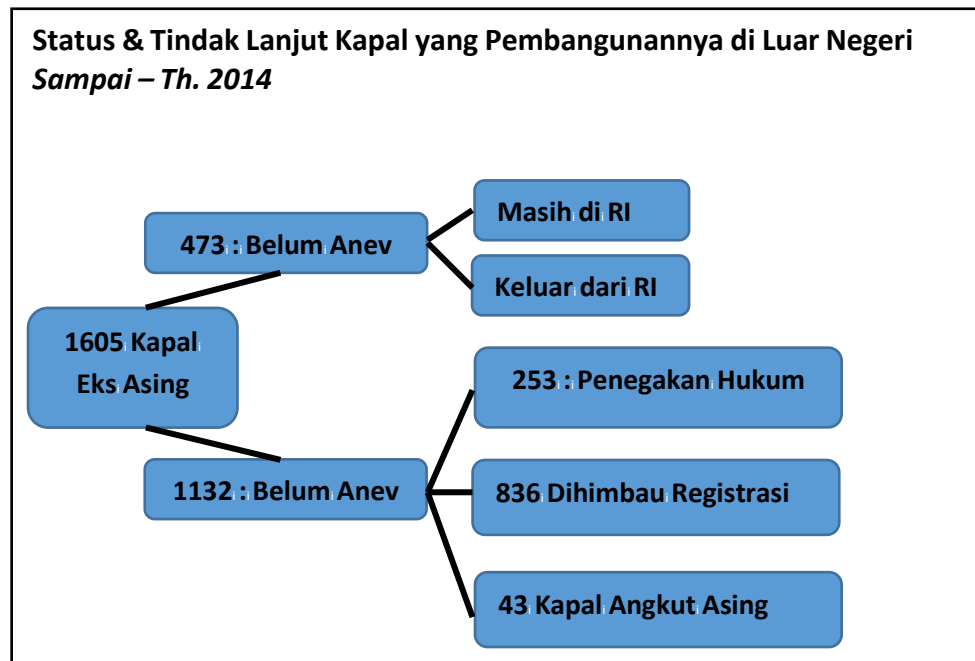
Status & Tindak Lanjut Kapal yang Pembangunannya di Luar Negeri
*Sampai – Th. 2014*

1605 Kapal Eks Asing

473 : Belum Anev

Masih di RI

Keluar dari RI

1132 : Belum Anev

253 : Penegakan Hukum

836 Dihimbau Registrasi

43 Kapal Angkut Asing